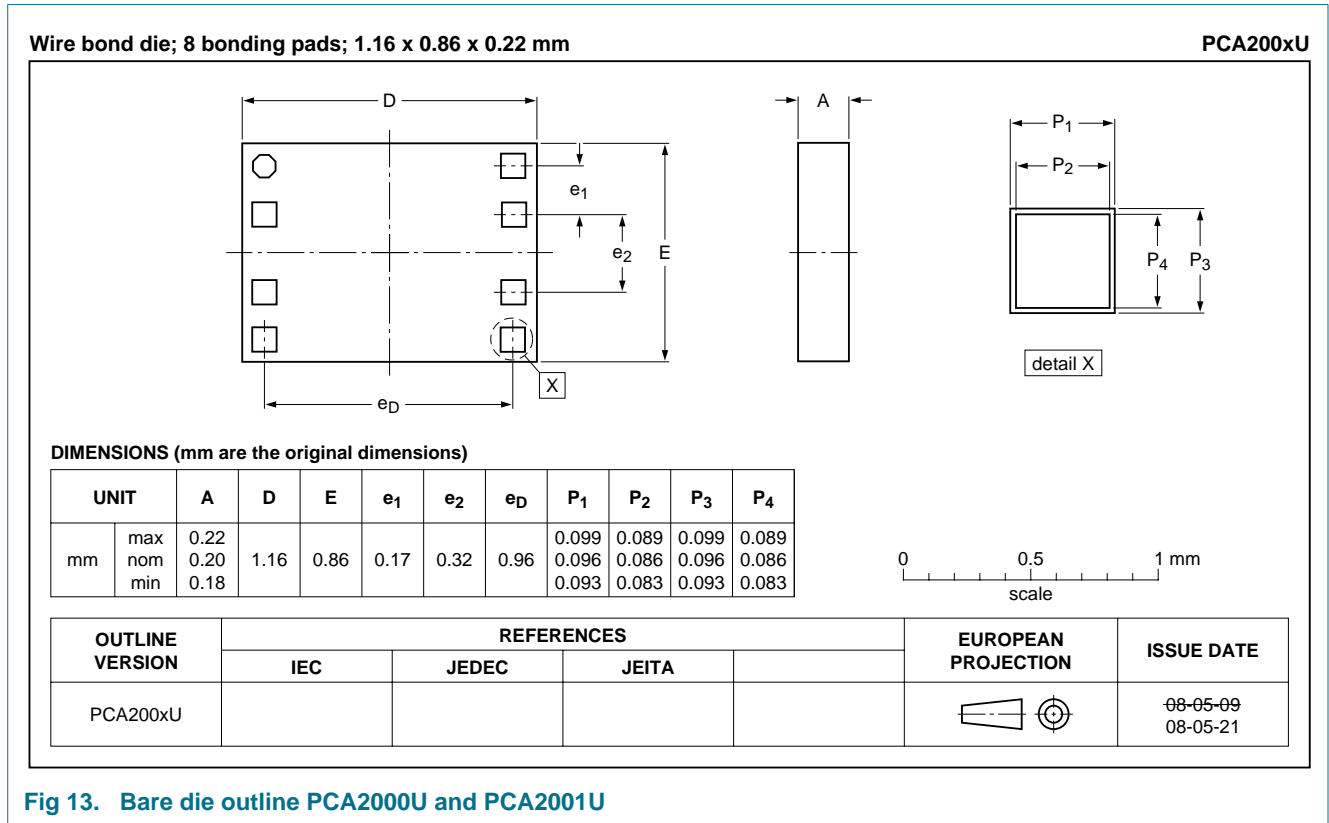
Wire bond die; 8 bonding pads; 1.16 x 0.86 x 0.22 mm

PCA200xU

D

A

$P_1$

$P_2$

$e_1$

$e_2$

E

$P_4$

$P_3$

X

detail X

$e_D$

DIMENSIONS (mm are the original dimensions)

| UNIT | | A | D | E | $e_1$ | $e_2$ | $e_D$ | $P_1$ | $P_2$ | $P_3$ | $P_4$ |
|---|---|---|---|---|---|---|---|---|---|---|---|
| mm | max<br>nom<br>min | 0.22<br>0.20<br>0.18 | 1.16 | 0.86 | 0.17 | 0.32 | 0.96 | 0.099<br>0.096<br>0.093 | 0.089<br>0.086<br>0.083 | 0.099<br>0.096<br>0.093 | 0.089<br>0.086<br>0.083 |

0 0.5 1 mm
scale

| OUTLINE VERSION | REFERENCES | | | | EUROPEAN PROJECTION | ISSUE DATE |
|---|---|---|---|---|---|---|
| | IEC | JEDEC | JEITA | | | |
| PCA200xU | | | | | | ~~08-05-09~~<br>08-05-21 |

Fig 13. Bare die outline PCA2000U and PCA2001U